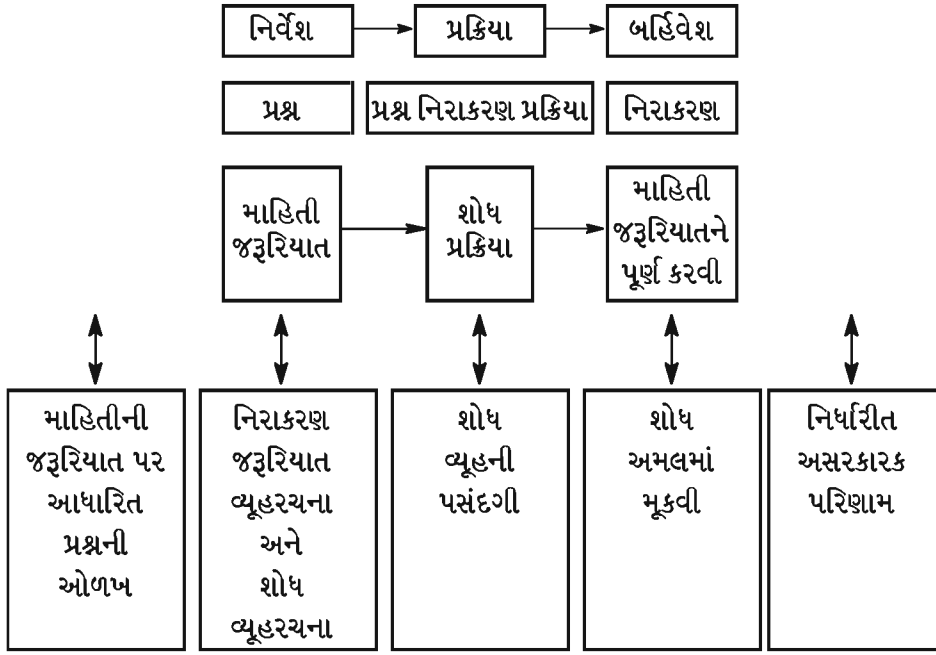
નિર્વેશ → પ્રક્રિયા → બર્હિવેશ

પ્રશ્ન

પ્રશ્ન નિરાકરણ પ્રક્રિયા

નિરાકરણ

માહિતી જરૂરિયાત → શોધ પ્રક્રિયા → માહિતી જરૂરિયાતને પૂર્ણ કરવી

માહિતીની જરૂરિયાત પર આધારિત પ્રશ્નની ઓળખ

નિરાકરણ જરૂરિયાત વ્યૂહરચના અને શોધ વ્યૂહરચના

શોધ વ્યૂહની પસંદગી

શોધ અમલમાં મૂકવી

નિર્ધારીત અસરકારક પરિણામ